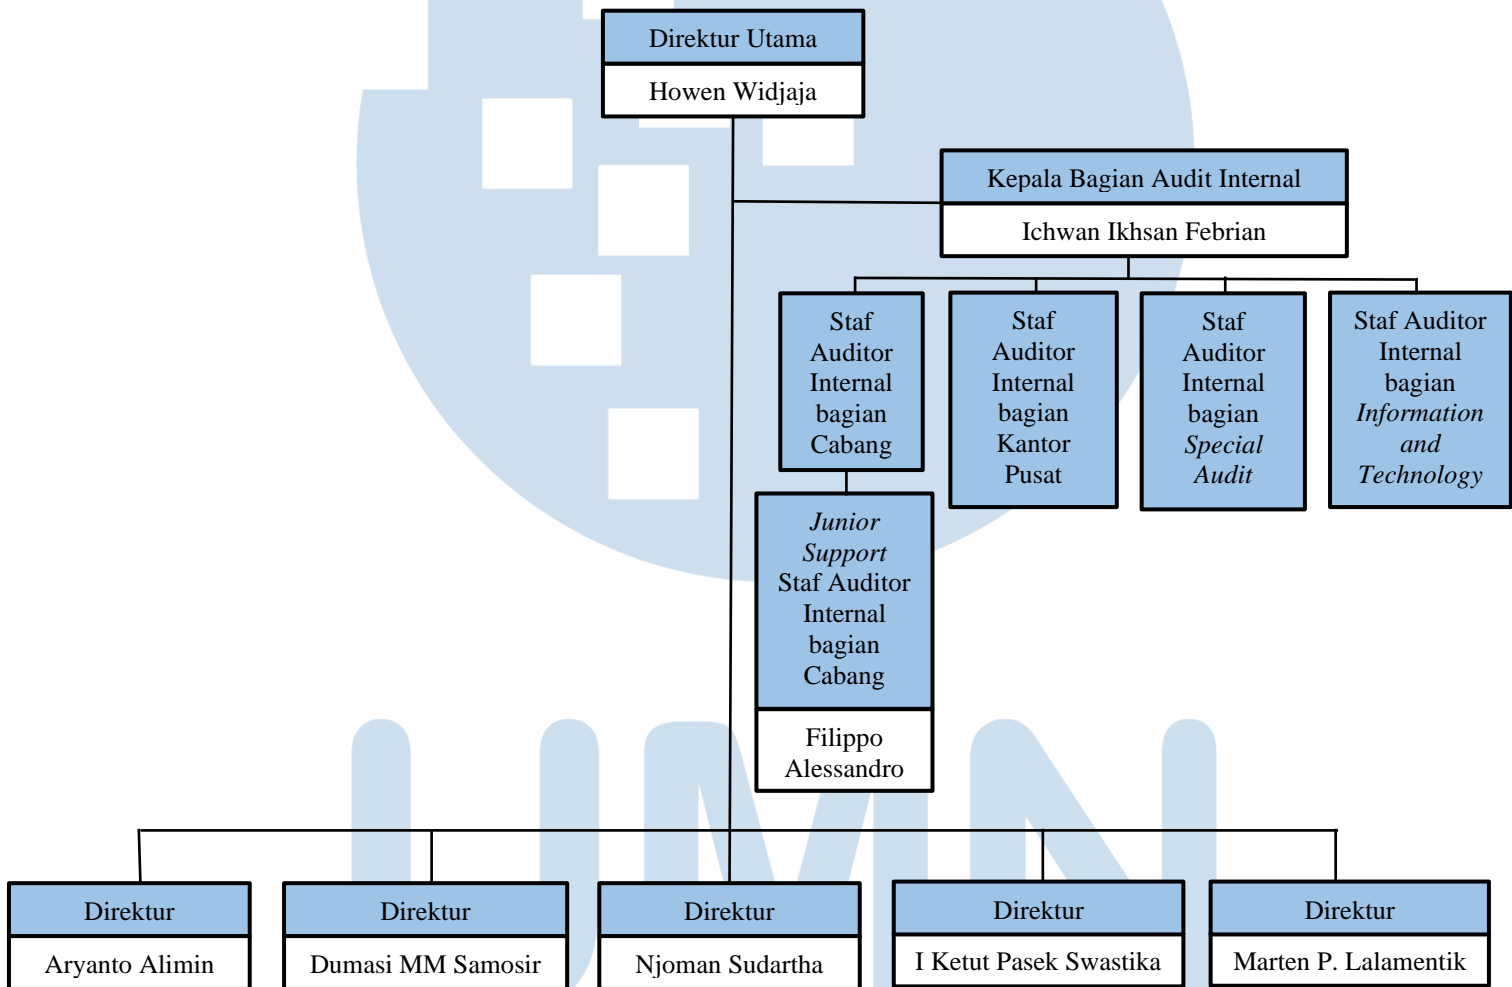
Direktur Utama

Howen Widjaja

Kepala Bagian Audit Internal

Ichwan Ikhsan Febrian

Staf Auditor Internal bagian Cabang

Staf Auditor Internal bagian Kantor Pusat

Staf Auditor Internal bagian *Special Audit*

Staf Auditor Internal bagian *Information and Technology*

*Junior Support* Staf Auditor Internal bagian Cabang

Filippo Alessandro

Direktur

Aryanto Alimin

Direktur

Dumasi MM Samosir

Direktur

Njoman Sudartha

Direktur

I Ketut Pasek Swastika

Direktur

Marten P. Lalamentik